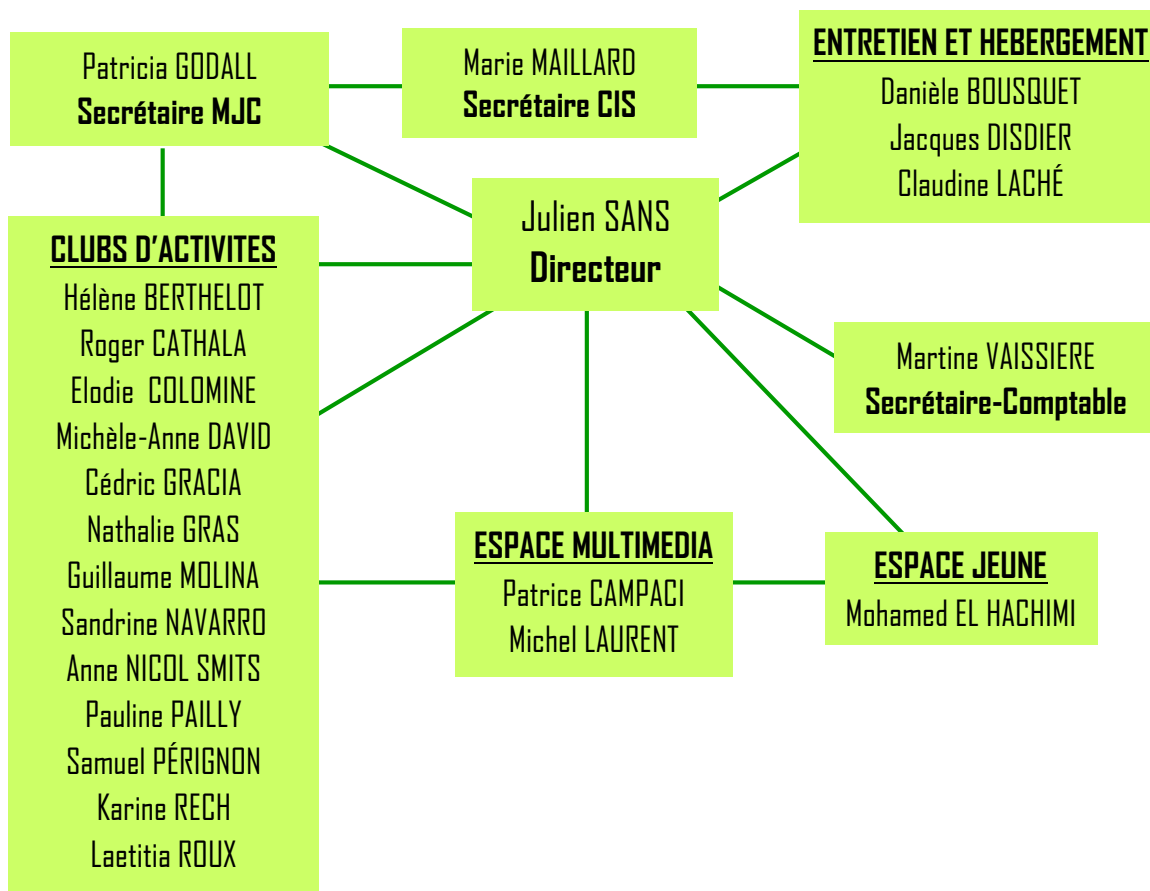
Patricia GODALL
**Secrétaire MJC**

Marie MAILLARD
**Secrétaire CIS**

**ENTRETIEN ET HEBERGEMENT**
Danièle BOUSQUET
Jacques DISDIER
Claudine LACHÉ

Julien SANS
**Directeur**

**CLUBS D'ACTIVITES**
Hélène BERTHELOT
Roger CATHALA
Elodie COLOMINE
Michèle-Anne DAVID
Cédric GRACIA
Nathalie GRAS
Guillaume MOLINA
Sandrine NAVARRO
Anne NICOL SMITS
Pauline PAILLY
Samuel PÉRIGNON
Karine RECH
Laetitia ROUX

Martine VAISSIERE
**Secrétaire-Comptable**

**ESPACE MULTIMEDIA**
Patrice CAMPACI
Michel LAURENT

**ESPACE JEUNE**
Mohamed EL HACHIMI